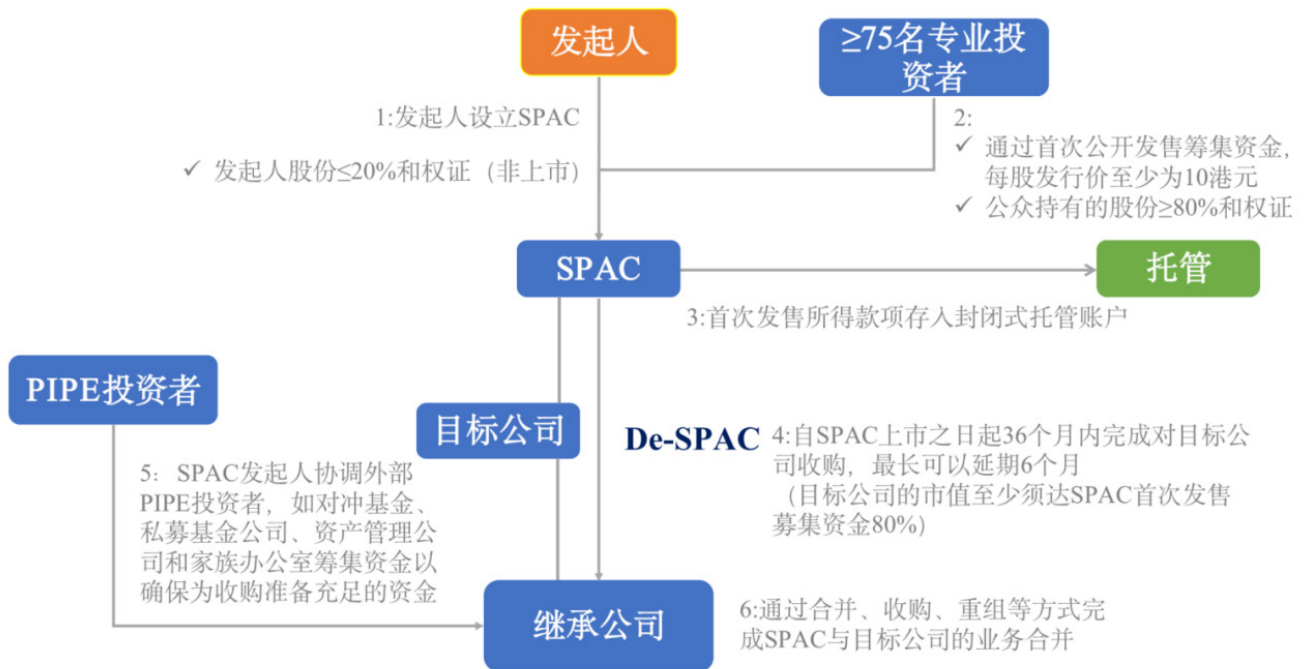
发起人

≥75名专业投资者

1:发起人设立SPAC

✓ 发起人股份≤20%和权证（非上市）

2:
✓ 通过首次公开发售筹集资金，每股发行价至少为10港元
✓ 公众持有的股份≥80%和权证

SPAC

托管

3:首次发售所得款项存入封闭式托管账户

PIPE投资者

目标公司

De-SPAC

4:自SPAC上市之日起36个月内完成对目标公司收购，最长可以延期6个月
（目标公司的市值至少须达SPAC首次发售募集资金80%）

5: SPAC发起人协调外部PIPE投资者，如对冲基金、私募基金公司、资产管理公司和家族办公室筹集资金以确保为收购准备充足的资金

继承公司

6:通过合并、收购、重组等方式完成SPAC与目标公司的业务合并